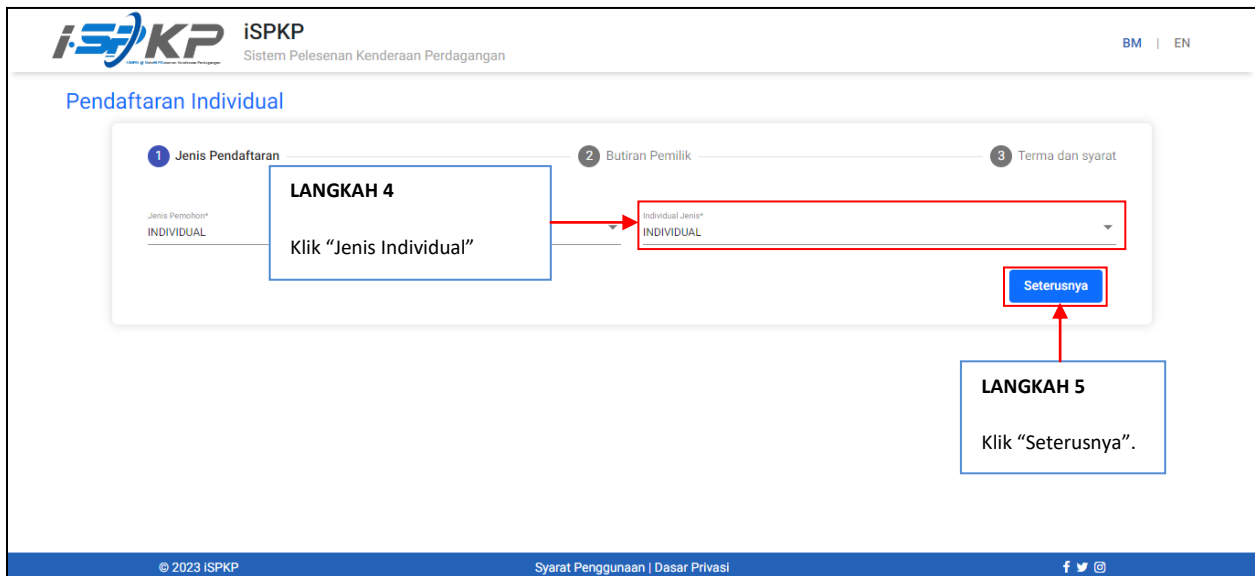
iSPKP

iSPKP
Sistem Pelesenan Kenderaan Perdagangan

BM | EN

Pendaftaran Individual

1 Jenis Pendaftaran
2 Butiran Pemilik
3 Terma dan syarat

Jenis Pemohon*
INDIVIDUAL

LANGKAH 4

Klik “Jenis Individual”

Individual Jenis*
INDIVIDUAL

Seterusnya

LANGKAH 5

Klik “Seterusnya”.

© 2023 iSPKP

Syarat Penggunaan | Dasar Privasi